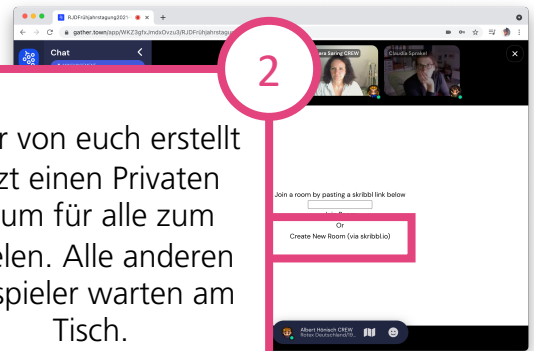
RJDFrühjahrstagung2021

gather.town/app/WKZ3gfxJmdxDvzu3/RJDFrühjahrstagung

Chat

2

ara Saring CREW

Claudia Sprickel

r von euch erstellt zt einen Privaten um für alle zum elen. Alle anderen spieler warten am Tisch.

Join a room by pasting a skribbl link below

Join Room

Or

Create New Room (via skribbl.io)

Albert Hönisch CREW

Rotex Deutschland(15...